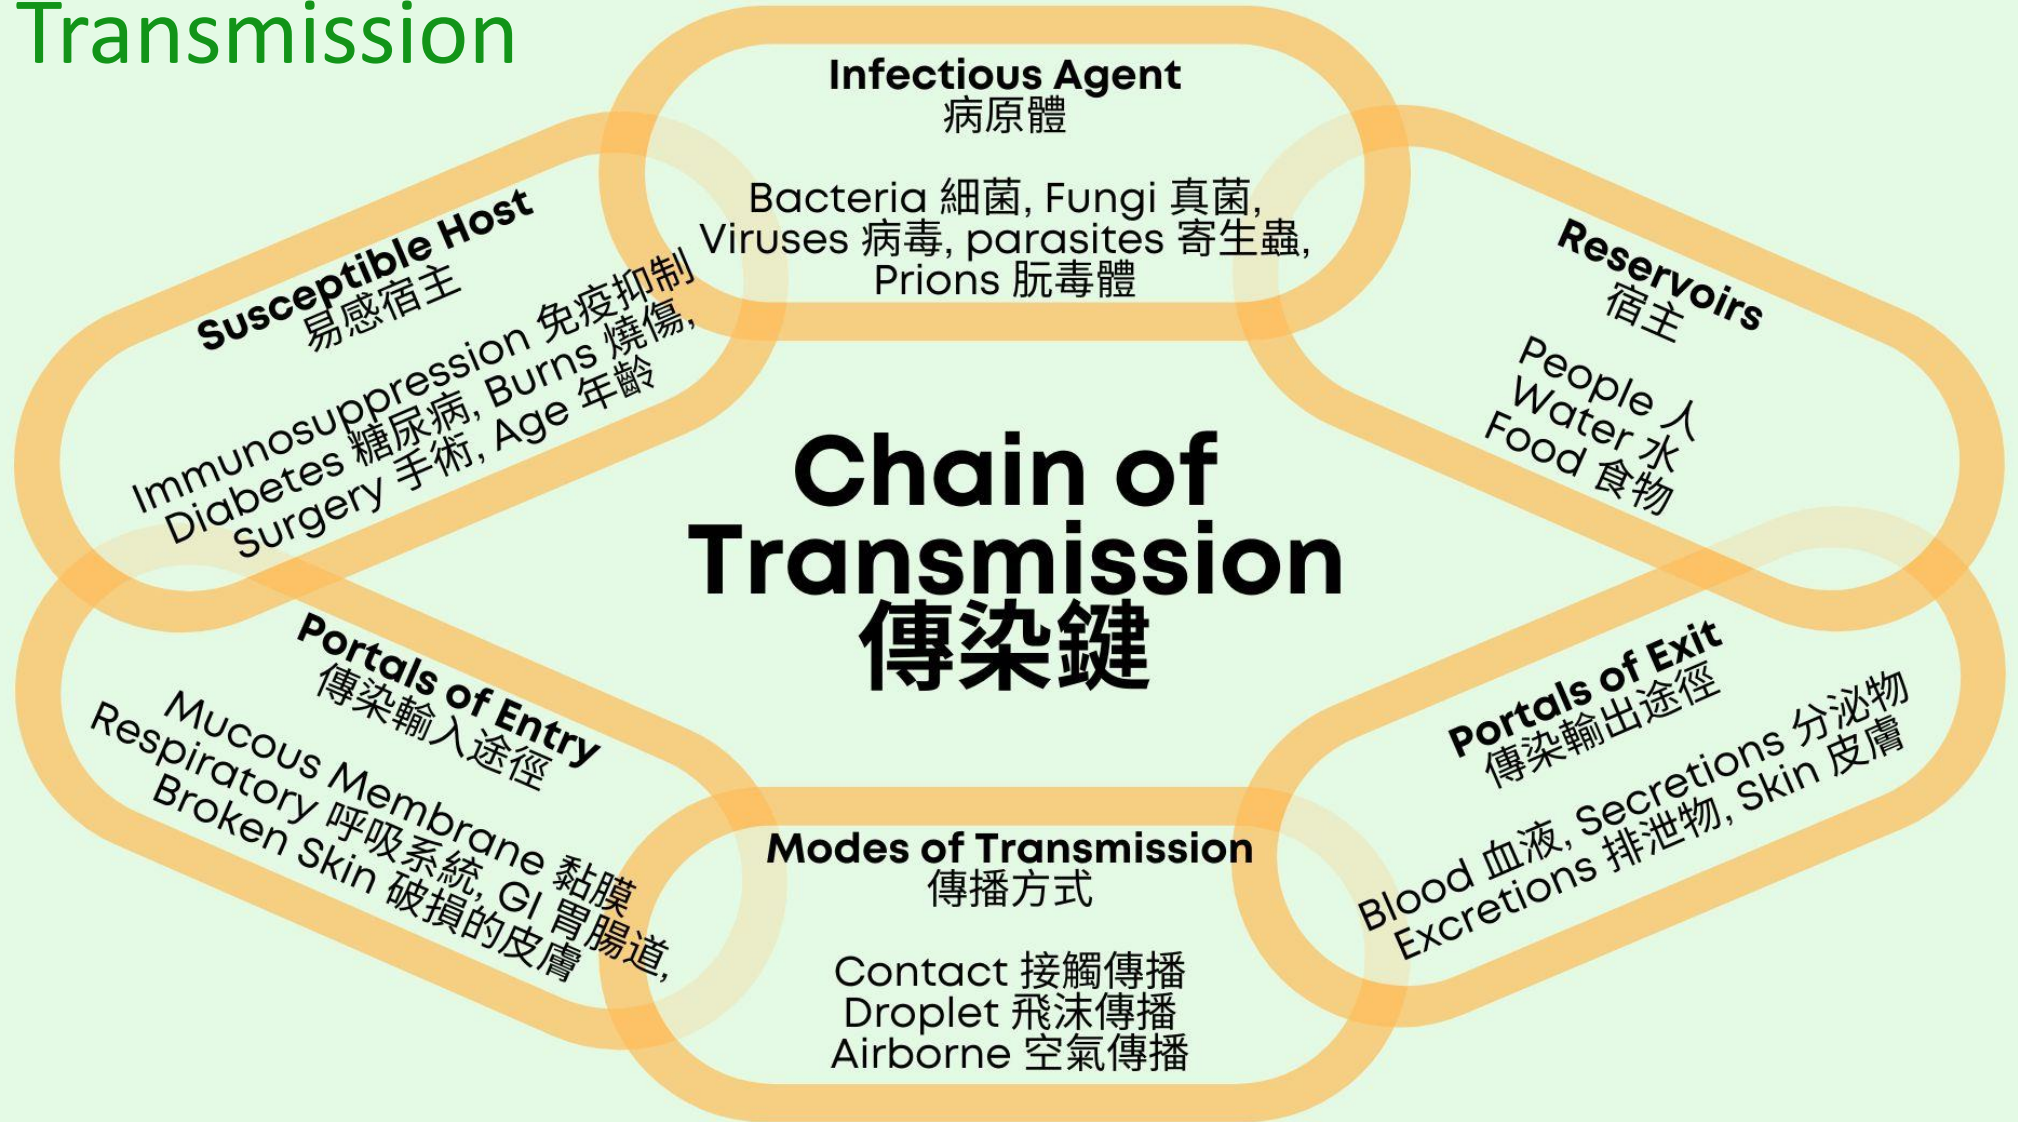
Transmission

Infectious Agent
病原體

Bacteria 細菌, Fungi 真菌, Viruses 病毒, parasites 寄生蟲, Prions 朊毒體

Reservoirs
宿主

People 人
Water 水
Food 食物

Portals of Exit
傳染輸出途徑

Blood 血液, Secretions 分泌物
Excretions 排泄物, Skin 皮膚

Modes of Transmission
傳播方式

Contact 接觸傳播
Droplet 飛沫傳播
Airborne 空氣傳播

Portals of Entry
傳染輸入途徑

Mucous Membrane 黏膜
Respiratory 呼吸系統, GI 胃腸道,
Broken Skin 破損的皮膚

Susceptible Host
易感宿主

Immunosuppression 免疫抑制
Diabetes 糖尿病, Burns 燒傷,
Surgery 手術, Age 年齡

Chain of Transmission
傳染鏈